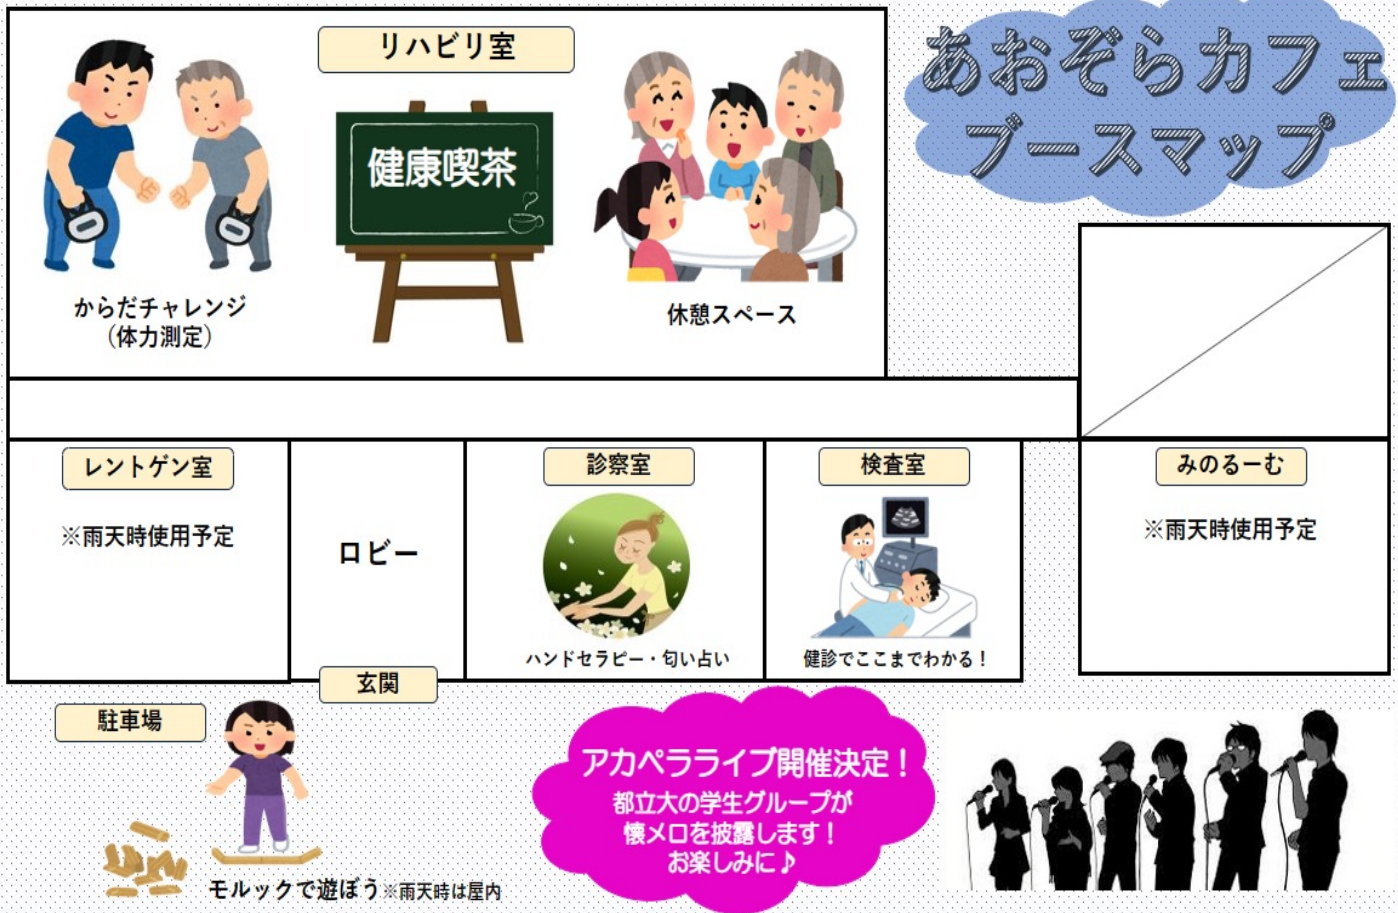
あおぞらカフェ
ブースマップ

リハビリ室

健康喫茶

からだチャレンジ
(体力測定)

休憩スペース

レントゲン室
※雨天時使用予定

ロビー

診察室
ハンドセラピー・匂い占い

検査室
健診でここまでわかる！

みのるーむ
※雨天時使用予定

玄関

駐車場

モルックで遊ぼう※雨天時は屋内

アカペラライブ開催決定！
都立大の学生グループが懐メロを披露します！
お楽しみに♪